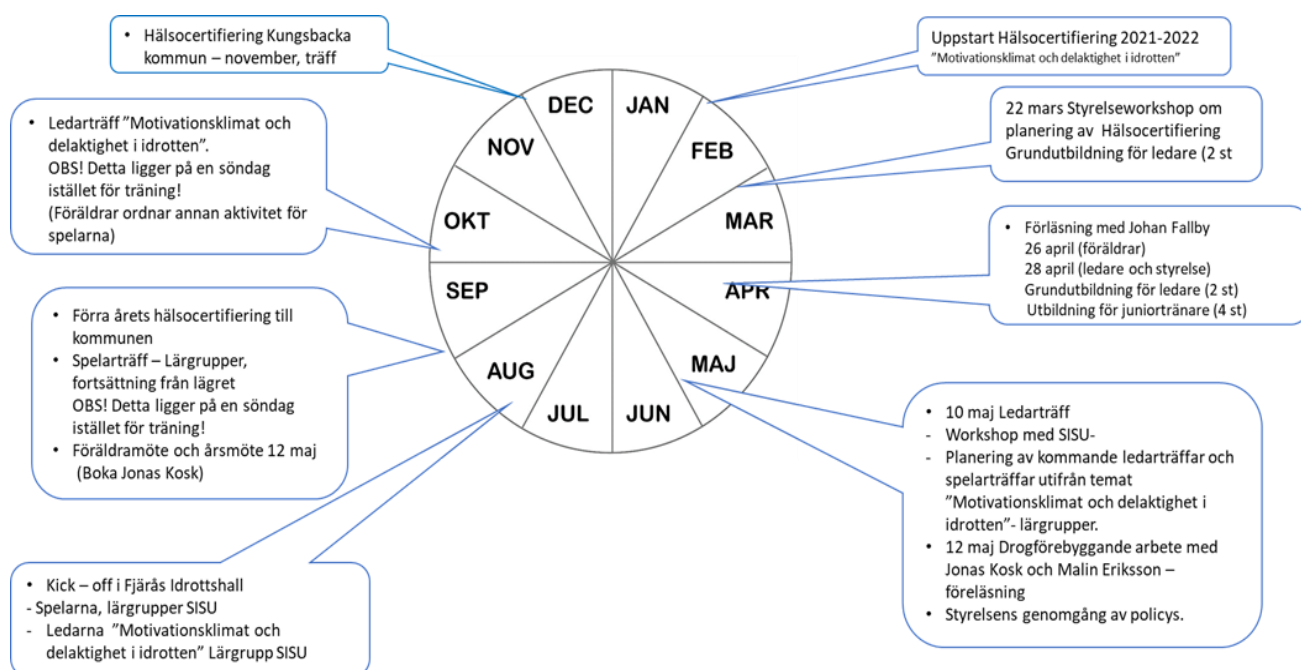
• Hälsocertifiering Kungsbacka kommun – november, träff

Uppstart Hälsocertifiering 2021-2022
”Motivationsklimat och delaktighet i idrotten”

• Ledarträff ”Motivationsklimat och delaktighet i idrotten”.
OBS! Detta ligger på en söndag istället för träning!
(Föräldrar ordnar annan aktivitet för spelarna)

22 mars Styrelseworkshop om planering av Hälsocertifiering
Grundutbildning för ledare (2 st

DEC
JAN
NOV
FEB
OKT
MAR
SEP
APR
AUG
MAJ
JUL
JUN

• Förläsning med Johan Fallby
26 april (föräldrar)
28 april (ledare och styrelse)
Grundutbildning för ledare (2 st)
Utbildning för juniortränare (4 st)

• Förra årets hälsocertifiering till kommunen
• Spelarträff – Lärgrupper, fortsättning från lägret
OBS! Detta ligger på en söndag istället för träning!
• Föräldramöte och årsmöte 12 maj (Boka Jonas Kosk)

• 10 maj Ledarträff
- Workshop med SISU-
- Planering av kommande ledarträffar och spelarträffar utifrån temat ”Motivationsklimat och delaktighet i idrotten”- lärgrupper.
• 12 maj Drogförebyggande arbete med Jonas Kosk och Malin Eriksson – föreläsning
• Styrelsens genomgång av policys.

• Kick – off i Fjärås Idrottshall
- Spelarna, lärgrupper SISU
- Ledarna ”Motivationsklimat och delaktighet i idrotten” Lärgrupp SISU